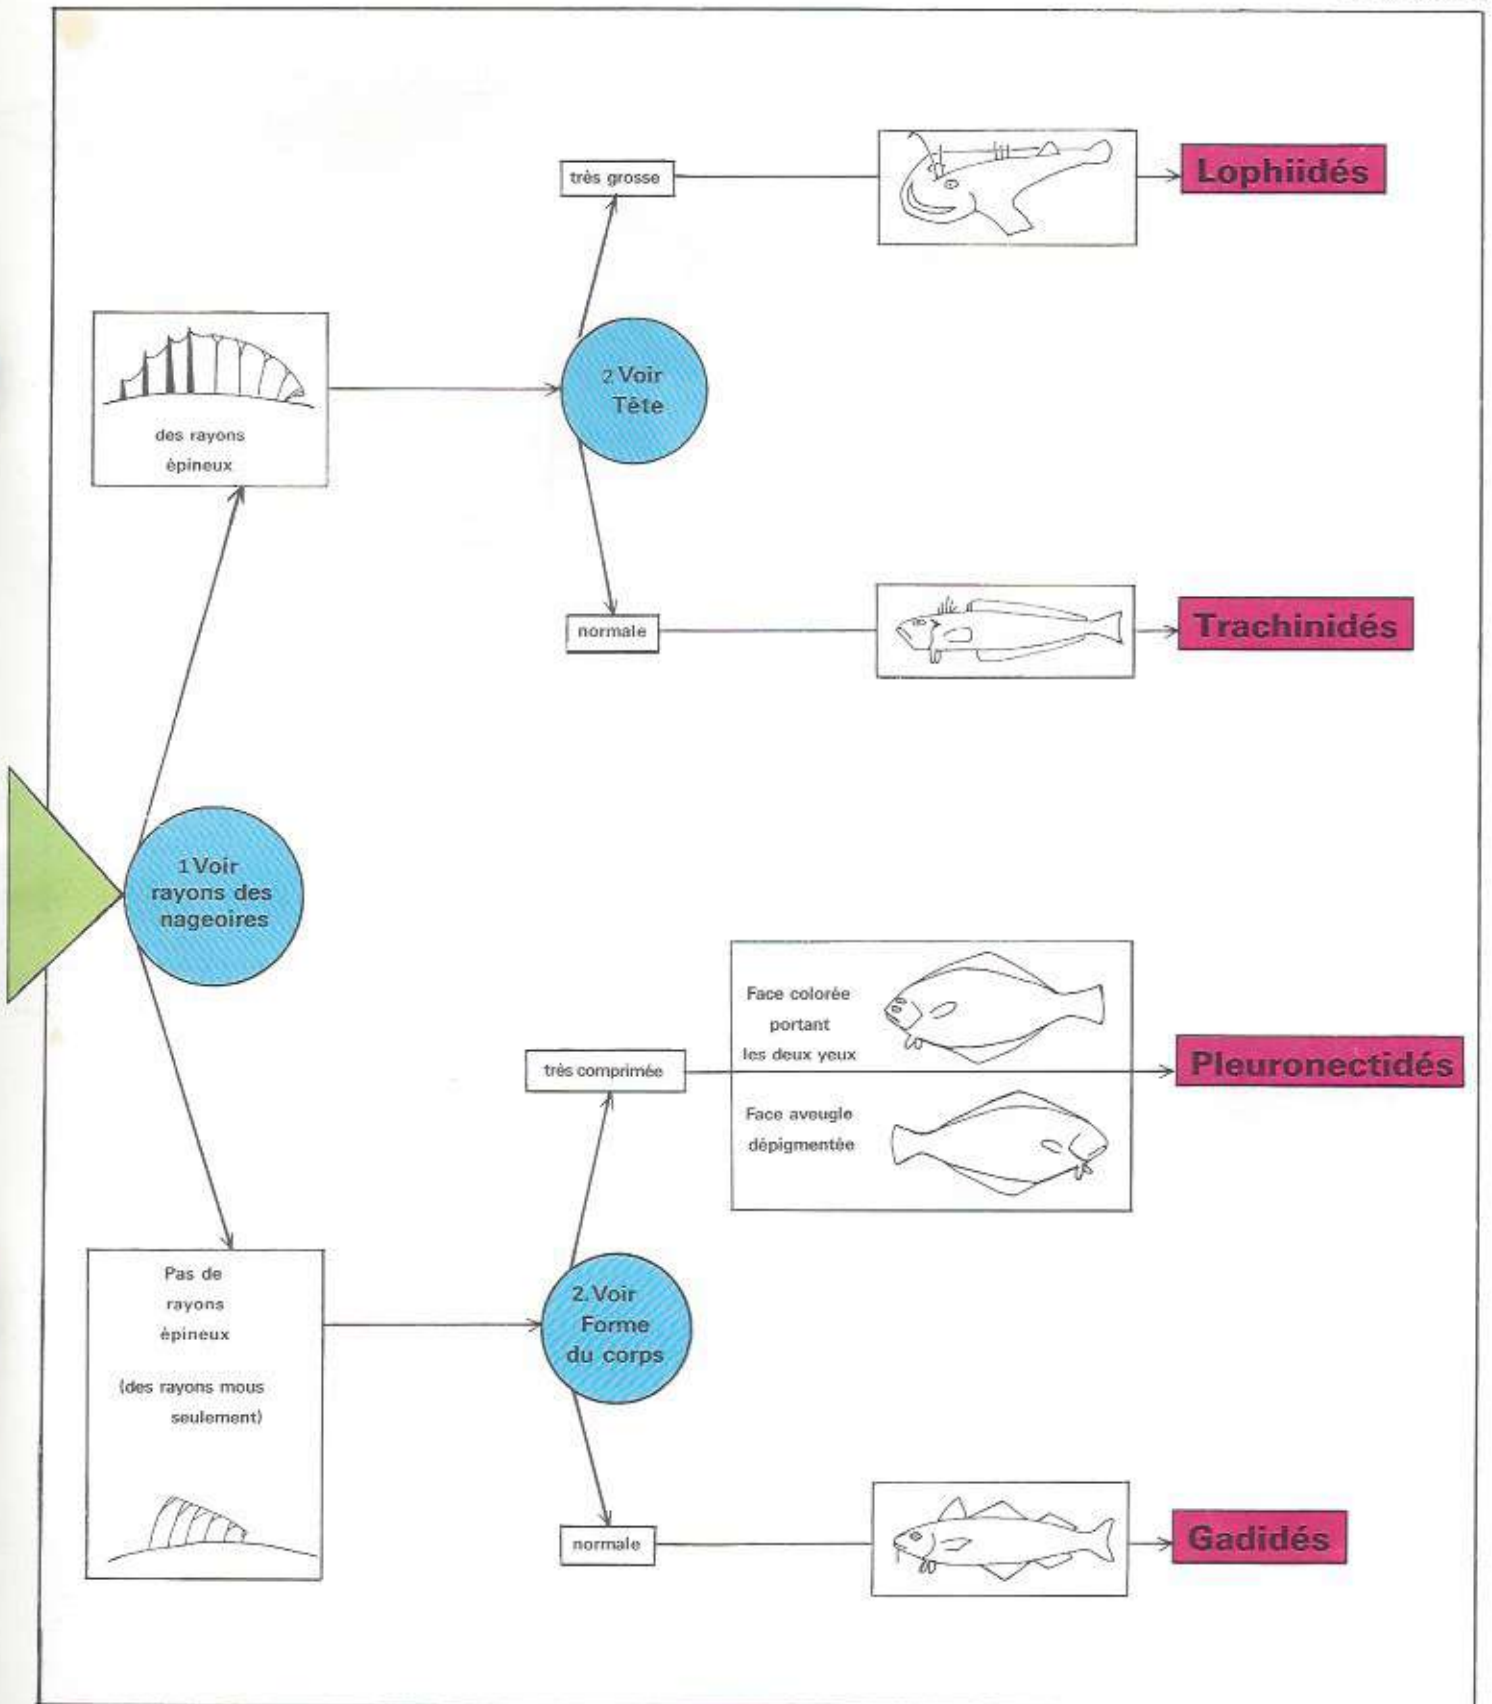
très grosse

Lophiidés

des rayons èpineux

2 Voir Tête

normale

Trachinidés

1 Voir rayons des nageoires

Face colorée portant les deux yeux

très comprimée

Pleuronectidés

Face aveugle dépigmentée

Pas de rayons èpineux

(des rayons mous seulement)

2. Voir Forme du corps

normale

Gadidés